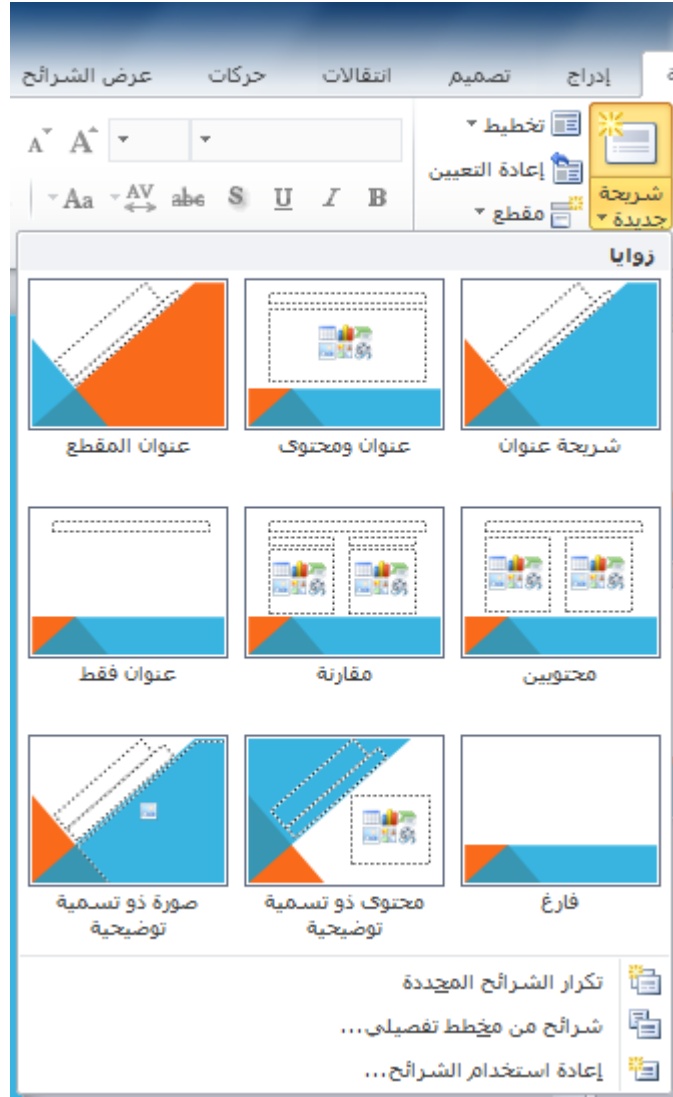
ة إدراج تصميم انتقالات حركات عرض الشرائح

تخطيط ▾
إعادة التعيين
مقطع ▾
شريحة جديدة ▾

B I U S abc AV Aa

زوايا

شريحة عنوان
عنوان ومحتوى
عنوان المقطع

محتويين
مقارنة
عنوان فقط

فارغ
محتوى ذو تسمية توضيحية
صورة ذو تسمية توضيحية

تكرار الشرائح المحددة
شرائح من مخطط تفصيلي...
إعادة استخدام الشرائح...